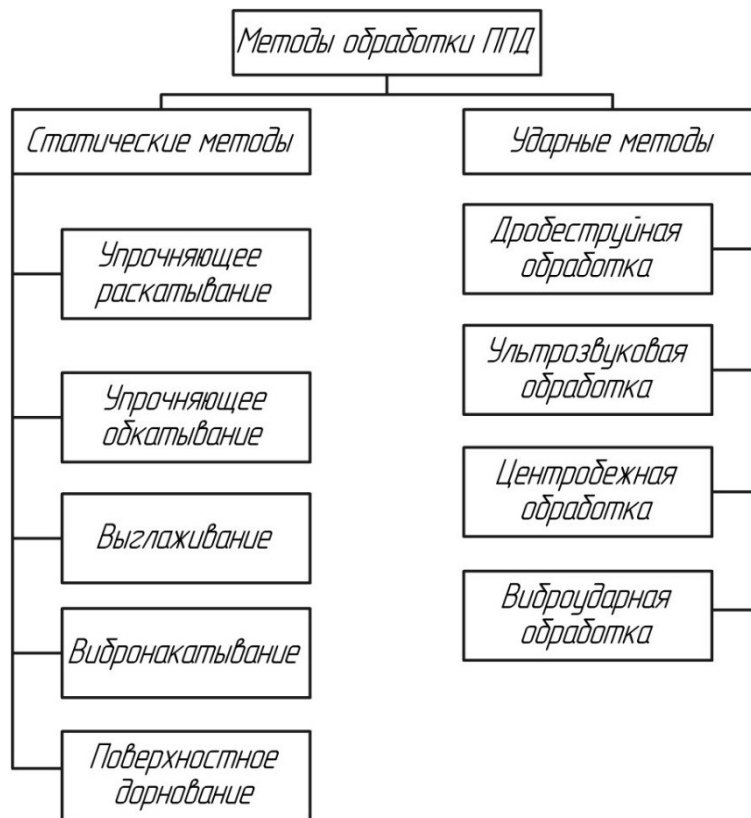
Методы обработки ППД

Статические методы

Упрочняющее раскатывание

Упрочняющее обкатывание

Выглаживание

Вибронакатывание

Поверхностное дорнование

Ударные методы

Дробеструйная обработка

Ультрозвуковая обработка

Центробежная обработка

Виброударная обработка